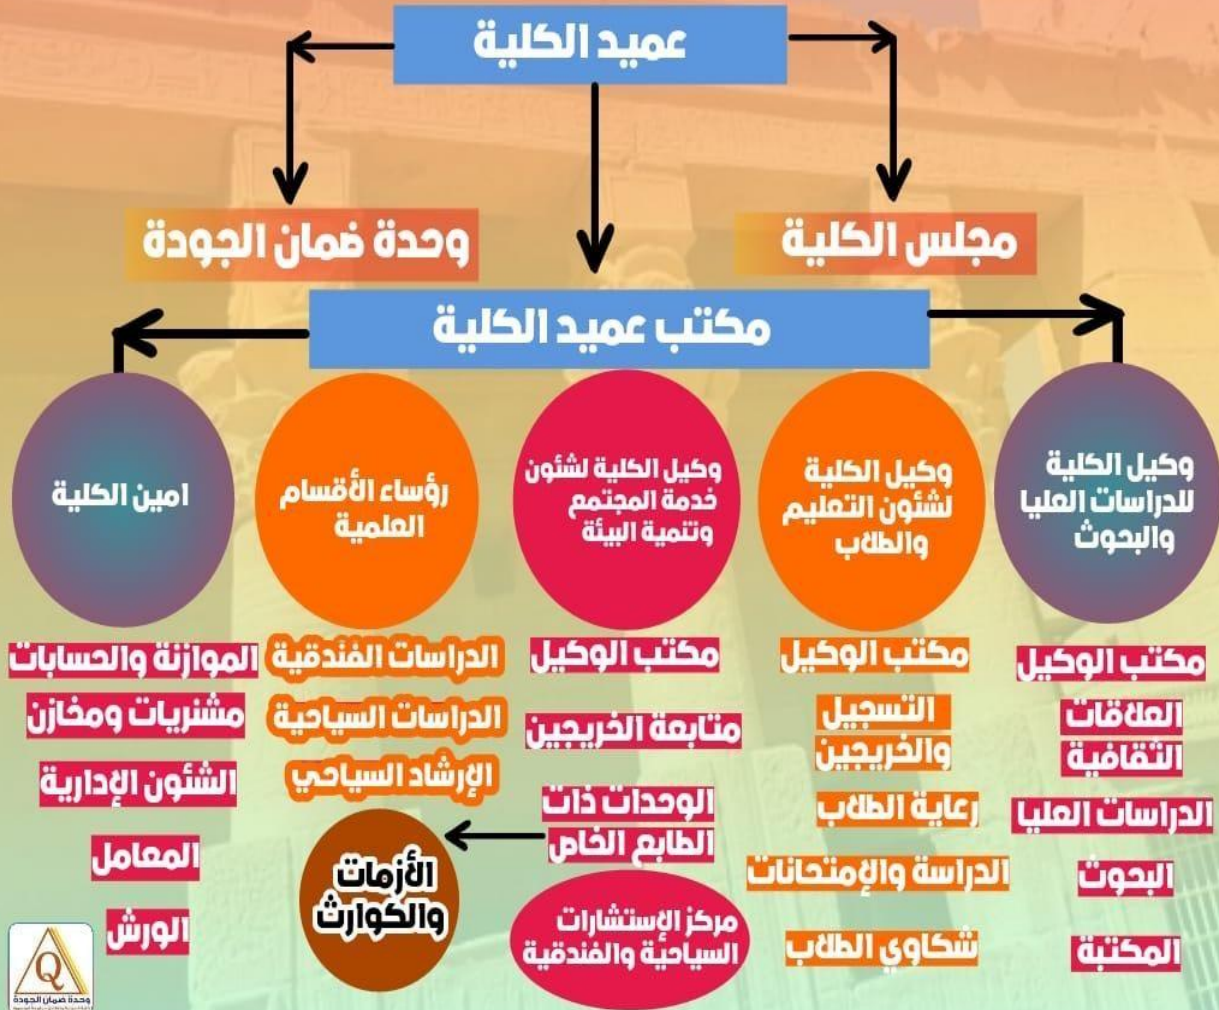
عميد الكلية

مجلس الكلية

وحدة ضمان الجودة

مكتب عميد الكلية

وكيل الكلية للدراسات العليا والبحوث

وكيل الكلية لشئون التعليم والطلاب

وكيل الكلية لشئون خدمة المجتمع وتنمية البيئة

رؤساء الأقسام العلمية

امين الكلية

مكتب الوكيل
العلاقات الثقافية
الدراسات العليا
البحوث
المكتبة

مكتب الوكيل
التسجيل والخريجين
رعاية الطلاب
الدراسة والإمتحانات
شكاوي الطلاب

مكتب الوكيل
متابعة الخريجين
الوحدات ذات الطابع الخاص
مركز الإستشارات السياحية والفندقية

الدراسات الفندقية
الدراسات السياحية
الإرشاد السياحي

الأزمات والكوارث

الموازنة والحسابات
مشتريات ومخازن
الشئون الإدارية
المعامل
الورش

Q
وحدة ضمان الجودة